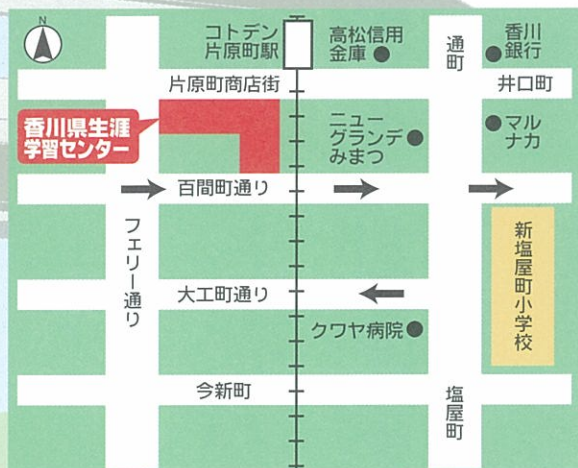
N

コトデン片原町駅

高松信用金庫

通町

香川銀行

片原町商店街

井口町

香川県生涯学習センター

ニューグランデみまつ

マルナカ

百間町通り

新塩屋町小学校

フェリー通り

大工町通り

クワヤ病院

今新町

塩屋町